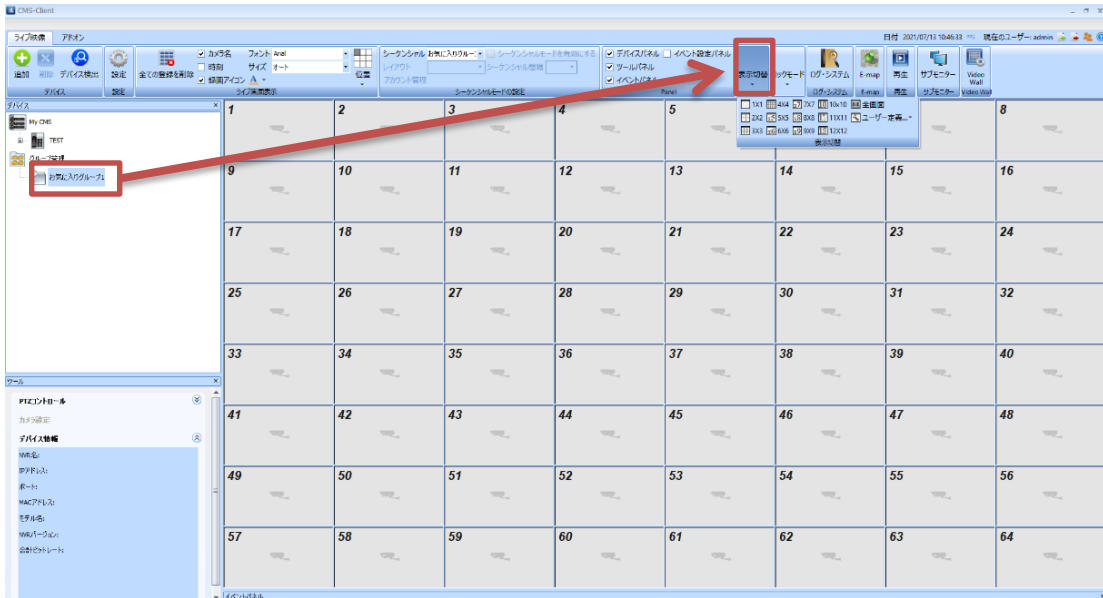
CMS-Client

ライブ映像 アドオン

日付 2021/07/13 10:46:33 現在のユーザー: admin

追加 削除 デバイス検出 設定
デバイス 設定

全ての登録を削除 カメラ名 時刻 録画アイコン フォント Arial サイズ オート 位置
ライブ画面表示

シーケンシャル お気に入りグル... シーケンシャルモードを無効にする
レイアウト シーケンシャル間隔
アカウント管理
シーケンシャルモードの設定

デバイスパネル イベント設定パネル
ツールパネル
イベントパネル
Panel

表示切替 ックモード ログ・システム E-map 再生 サブモニター Video Wall
ログ・システム E-map 再生 サブモニター Video Wall

1X1 4X4 7X7 10X10 全画面
2X2 5X5 8X8 11X11 ユーザー定義...
3X3 6X6 9X9 12X12
表示切替

デバイス
My CMS
TEST
グループ管理
お気に入りグループ1

ツール
PTZコントロール
カメラ設定
デバイス情報
NVR名:
IPアドレス:
ポート:
MACアドレス:
モデル名:
NVRバージョン:
合計ビットレート:

イベントパネル

1 2 3 4 5 8
9 10 11 12 13 14 15 16
17 18 19 20 21 22 23 24
25 26 27 28 29 30 31 32
33 34 35 36 37 38 39 40
41 42 43 44 45 46 47 48
49 50 51 52 53 54 55 56
57 58 59 60 61 62 63 64